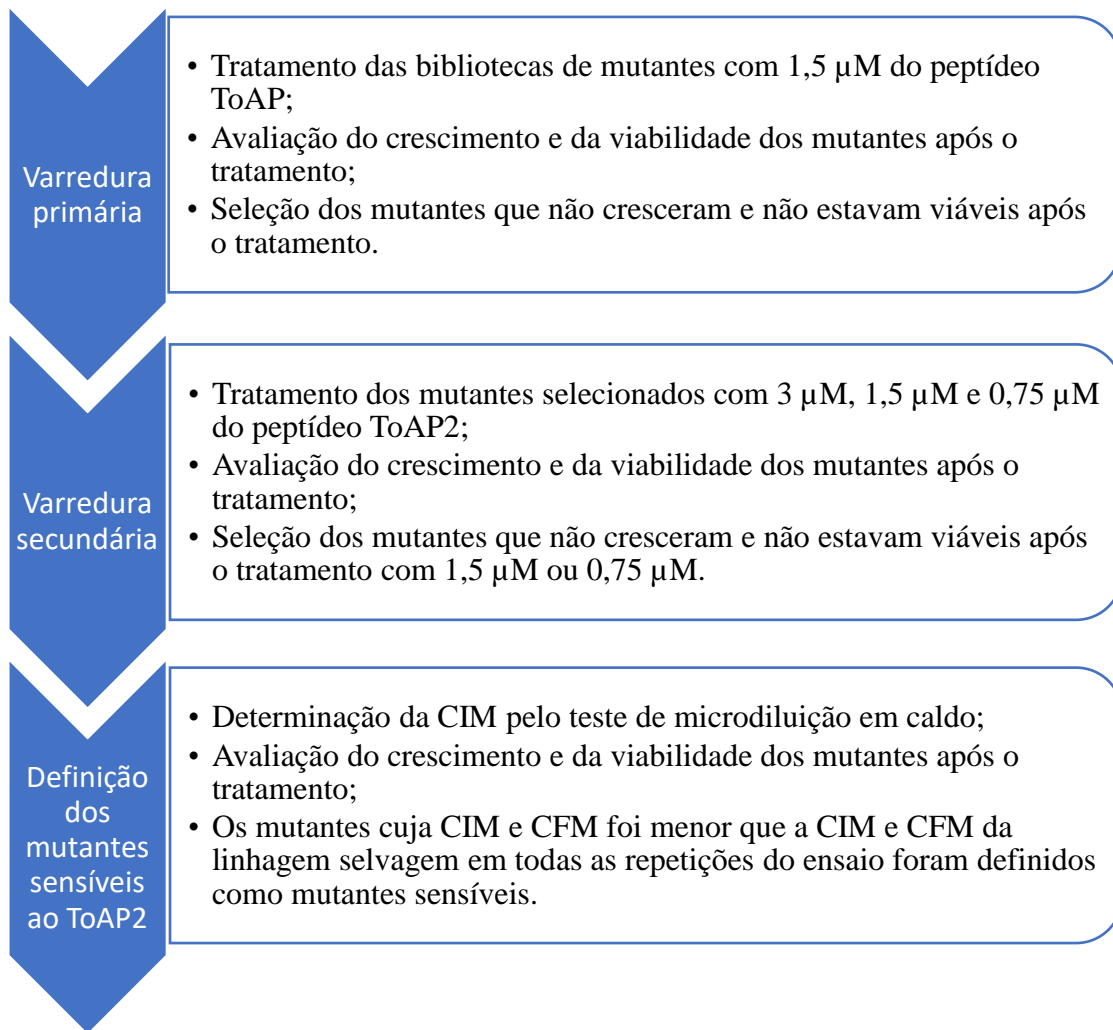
Varredura primária

• Tratamento das bibliotecas de mutantes com 1,5 μM do peptídeo ToAP;
• Avaliação do crescimento e da viabilidade dos mutantes após o tratamento;
• Seleção dos mutantes que não cresceram e não estavam viáveis após o tratamento.

Varredura secundária

• Tratamento dos mutantes selecionados com 3 μM, 1,5 μM e 0,75 μM do peptídeo ToAP2;
• Avaliação do crescimento e da viabilidade dos mutantes após o tratamento;
• Seleção dos mutantes que não cresceram e não estavam viáveis após o tratamento com 1,5 μM ou 0,75 μM.

Definição dos mutantes sensíveis ao ToAP2

• Determinação da CIM pelo teste de microdiluição em caldo;
• Avaliação do crescimento e da viabilidade dos mutantes após o tratamento;
• Os mutantes cuja CIM e CFM foi menor que a CIM e CFM da linhagem selvagem em todas as repetições do ensaio foram definidos como mutantes sensíveis.